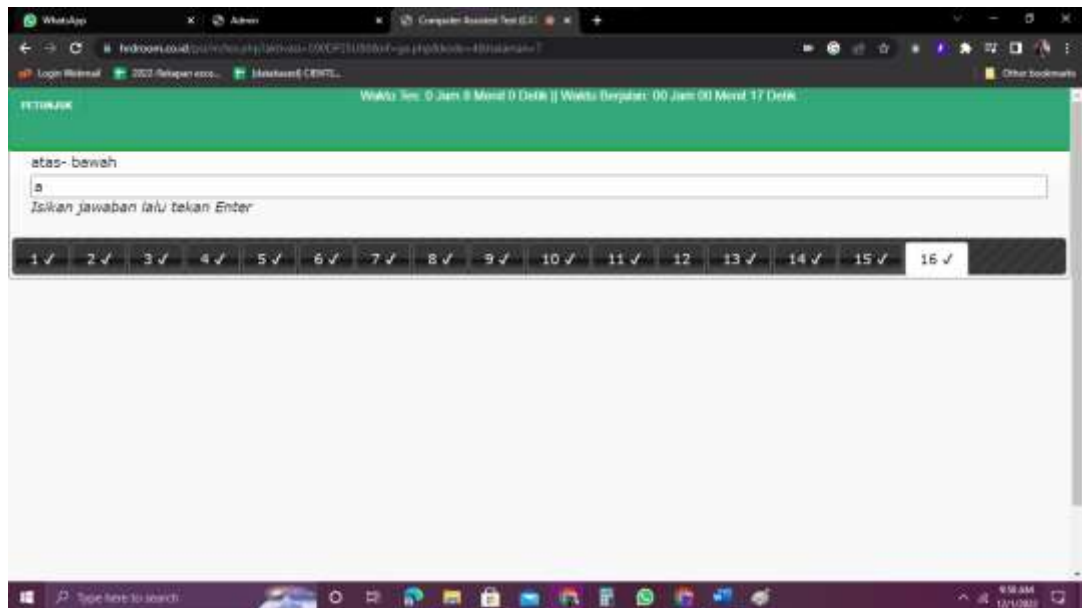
WhatsApp
Admin
Computer Assisted Test (CAT)
hrdroom.co.id/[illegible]
Login Webmail
2022 Rekapan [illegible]
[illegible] CENTL...
Other bookmarks

PETUNJUK
Waktu Tes: 0 Jam 8 Menit 0 Detik || Waktu Berjalan: 00 Jam 00 Menit 17 Detik

atas- bawah

a

Isikan jawaban lalu tekan Enter

1 ✓ 2 ✓ 3 ✓ 4 ✓ 5 ✓ 6 ✓ 7 ✓ 8 ✓ 9 ✓ 10 ✓ 11 ✓ 12 13 ✓ 14 ✓ 15 ✓ 16 ✓

Type here to search
9:58 AM
12/1/2022